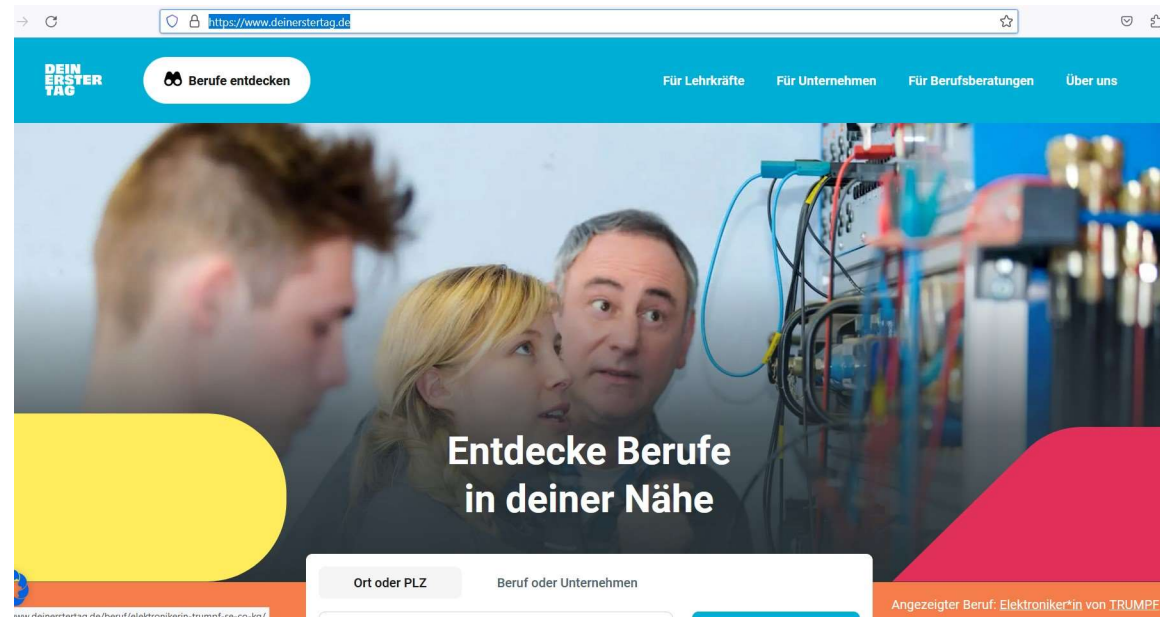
https://www.deinerstertag.de

DEIN ERSTER TAG

Berufe entdecken

Für Lehrkräfte Für Unternehmen Für Berufsberatungen Über uns

Entdecke Berufe in deiner Nähe

Ort oder PLZ Beruf oder Unternehmen

Angezeigter Beruf: Elektroniker*in von TRUMPF

www.deinerstertag.de/beruf/elektronikerin-trumpf-se-co-kg/